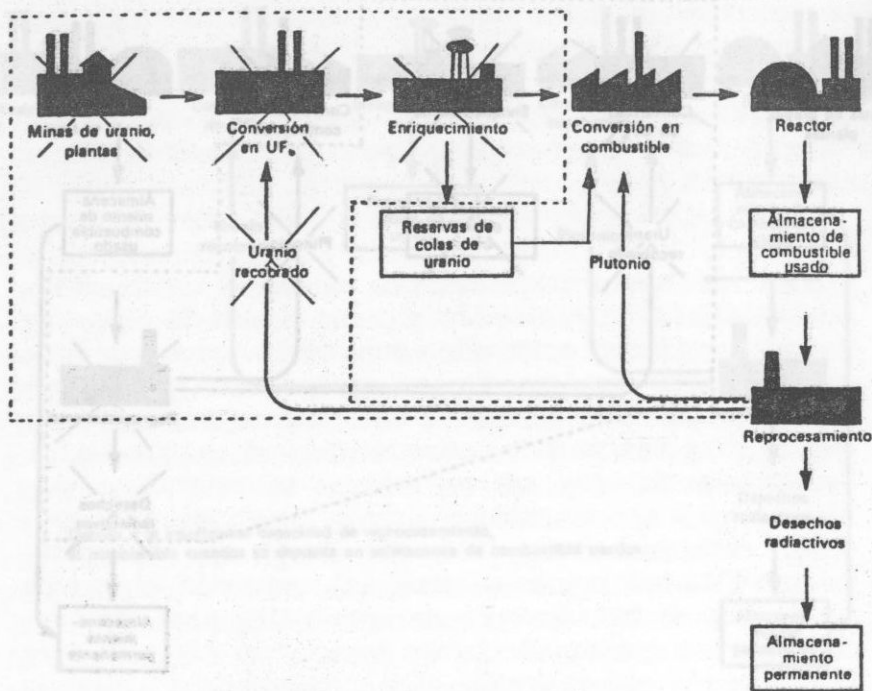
Minas de uranio, plantas

Conversión en $UF_6$

Enriquecimiento

Conversión en combustible

Reactor

Reservas de colas de uranio

Uranio recobrado

Plutonio

Almacenamiento de combustible usado

Reprocesamiento

Desechos radiactivos

Almacenamiento permanente